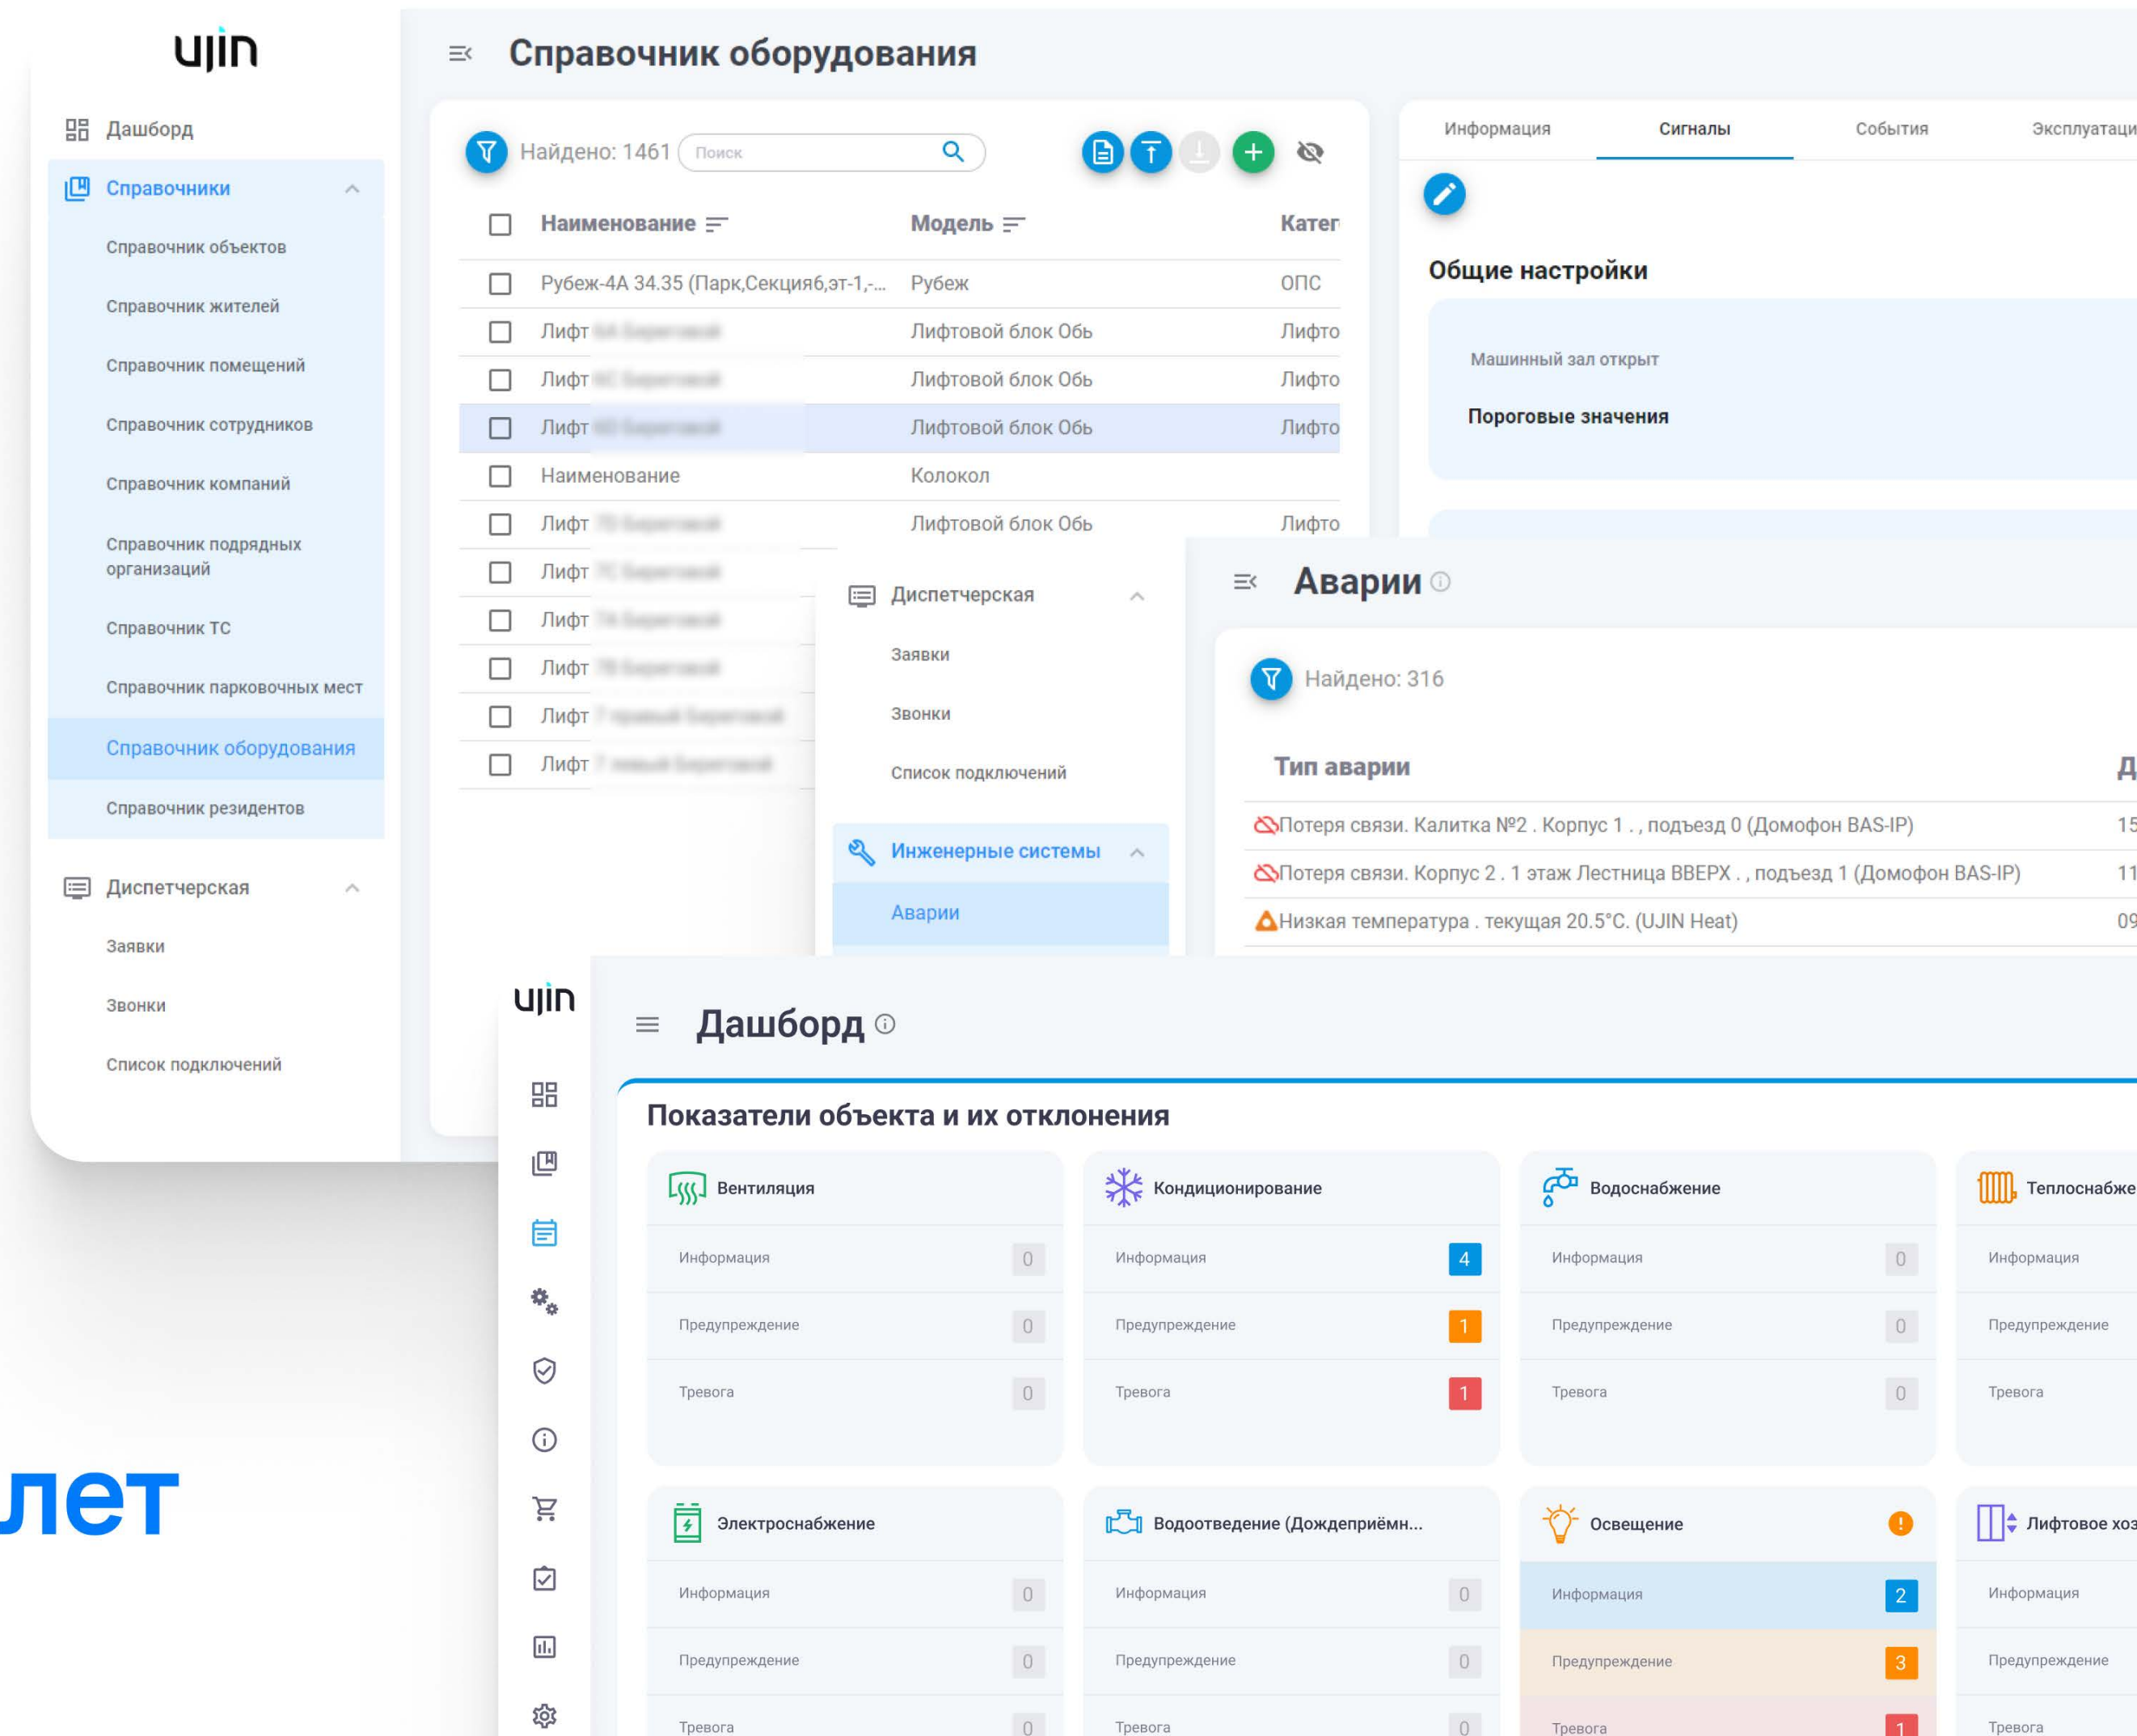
ujin

Дашборд

Справочники

Справочник объектов

Справочник жителей

Справочник помещений

Справочник сотрудников

Справочник компаний

Справочник подрядных организаций

Справочник ТС

Справочник парковочных мест

Справочник оборудования

Справочник резидентов

Диспетчерская

Заявки

Звонки

Список подключений

Справочник оборудования

Найдено: 1461

Поиск

| Наименование | Модель | Катег |
|---|---|---|
| Рубеж-4А 34.35 (Парк,Секция6,эт-1,-... | Рубеж | ОПС |
| Лифт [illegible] | Лифтовой блок Обь | Лифто |
| Лифт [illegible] | Лифтовой блок Обь | Лифто |
| Лифт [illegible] | Лифтовой блок Обь | Лифто |
| Наименование | Колокол | |
| Лифт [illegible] | Лифтовой блок Обь | Лифто |
| Лифт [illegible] | | |
| Лифт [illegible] | | |
| Лифт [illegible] | | |
| Лифт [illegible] | | |
| Лифт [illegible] | | |

Информация | Сигналы | События | Эксплуатаци

Общие настройки

Машинный зал открыт

Пороговые значения

Диспетчерская

Заявки

Звонки

Список подключений

Инженерные системы

Аварии

Аварии

Найдено: 316

| Тип аварии | Д |
|---|---|
| Потеря связи. Калитка №2 . Корпус 1 . , подъезд 0 (Домофон BAS-IP) | 15 |
| Потеря связи. Корпус 2 . 1 этаж Лестница ВВЕРХ . , подъезд 1 (Домофон BAS-IP) | 11 |
| Низкая температура . текущая 20.5°C. (UJIN Heat) | 09 |

ujin

Дашборд

Показатели объекта и их отклонения

| Вентиляция | | Кондиционирование | | Водоснабжение | | Теплоснабже | |
|---|---|---|---|---|---|---|---|
| Информация | 0 | Информация | 4 | Информация | 0 | Информация | |
| Предупреждение | 0 | Предупреждение | 1 | Предупреждение | 0 | Предупреждение | |
| Тревога | 0 | Тревога | 1 | Тревога | 0 | Тревога | |

| Электроснабжение | | Водоотведение (Дождеприёмн... | | Освещение | | Лифтовое хоз | |
|---|---|---|---|---|---|---|---|
| Информация | 0 | Информация | 0 | Информация | 2 | Информация | |
| Предупреждение | 0 | Предупреждение | 0 | Предупреждение | 3 | Предупреждение | |
| Тревога | 0 | Тревога | 0 | Тревога | 1 | Тревога | |

лет